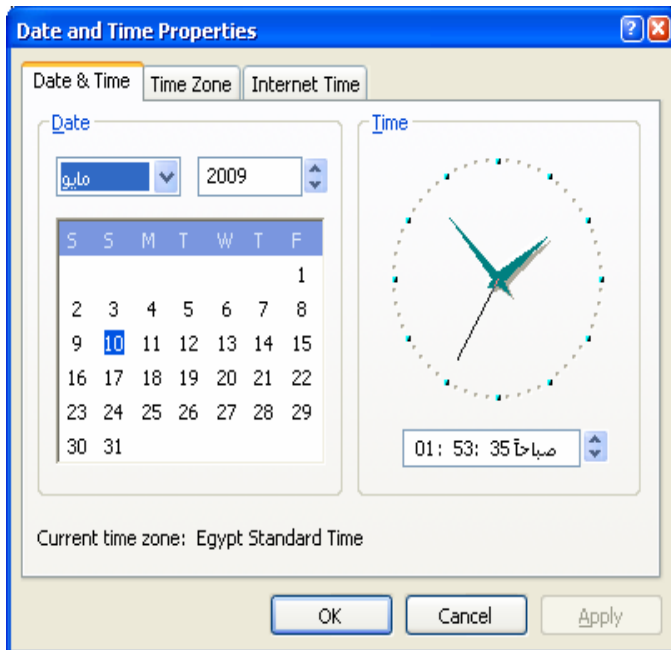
Date and Time Properties

Date & Time | Time Zone | Internet Time

Date

مايو 2009

| S | S | M | T | W | T | F |
|---|---|---|---|---|---|---|
| | | | | | | 1 |
| 2 | 3 | 4 | 5 | 6 | 7 | 8 |
| 9 | 10 | 11 | 12 | 13 | 14 | 15 |
| 16 | 17 | 18 | 19 | 20 | 21 | 22 |
| 23 | 24 | 25 | 26 | 27 | 28 | 29 |
| 30 | 31 | | | | | |

Time

01: 53: 35 صباحاً

Current time zone: Egypt Standard Time

OK Cancel Apply